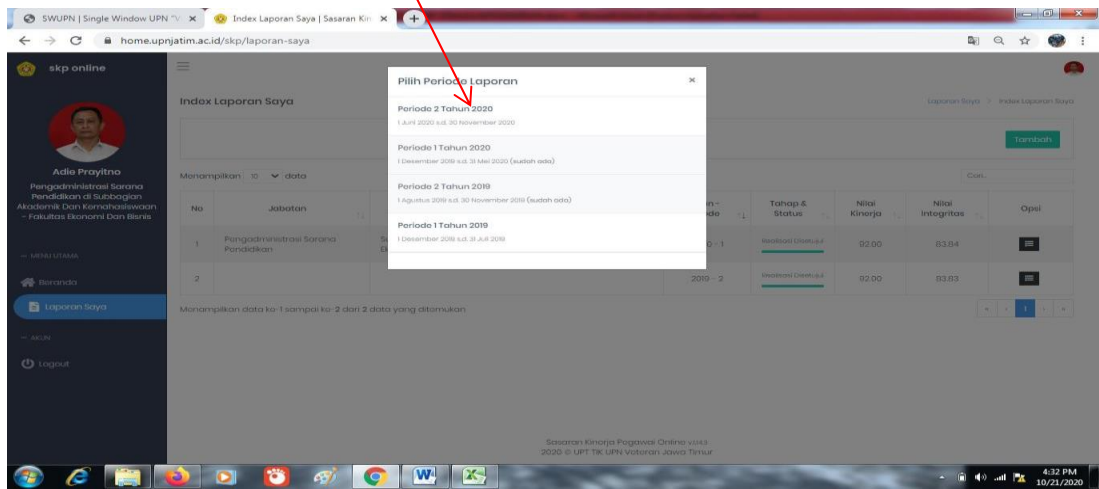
SWUPN | Single Window UPN ✕ Index Laporan Saya | Sasaran Kin ✕ +

home.upnjatim.ac.id/skp/laporan-saya

skp online

Adie Prayitno
Pengadministrasi Sarana Pendidikan di Subbagian Akademik Dan Kemahasiswaan - Fakultas Ekonomi Dan Bisnis

— MENU UTAMA
Beranda
Laporan Saya
— AKUN
Logout

Index Laporan Saya

Laporan Saya > Index Laporan Saya

Tambah

Menampilkan 10 data

Cari...

| No | Jabatan | | Periode | Tahap & Status | Nilai Kinerja | Nilai Integritas | Opsi |
|---|---|---|---|---|---|---|---|
| 1 | Pengadministrasi Sarana Pendidikan | | 2020 - 1 | Realisasi Disetujui | 92.00 | 83.84 | |
| 2 | | | 2019 - 2 | Realisasi Disetujui | 92.00 | 83.83 | |

Menampilkan data ke-1 sampai ke-2 dari 2 data yang ditemukan

1

Pilih Periode Laporan ×

Periode 2 Tahun 2020
1 Juni 2020 s.d. 30 November 2020

Periode 1 Tahun 2020
1 Desember 2019 s.d. 31 Mei 2020 (sudah ada)

Periode 2 Tahun 2019
1 Agustus 2019 s.d. 30 November 2019 (sudah ada)

Periode 1 Tahun 2019
1 Desember 2018 s.d. 31 Juli 2019

Sasaran Kinerja Pegawai Online v.1.0.0
2020 © UPT TIK UPN Veteran Jawa Timur

4:32 PM
10/21/2020